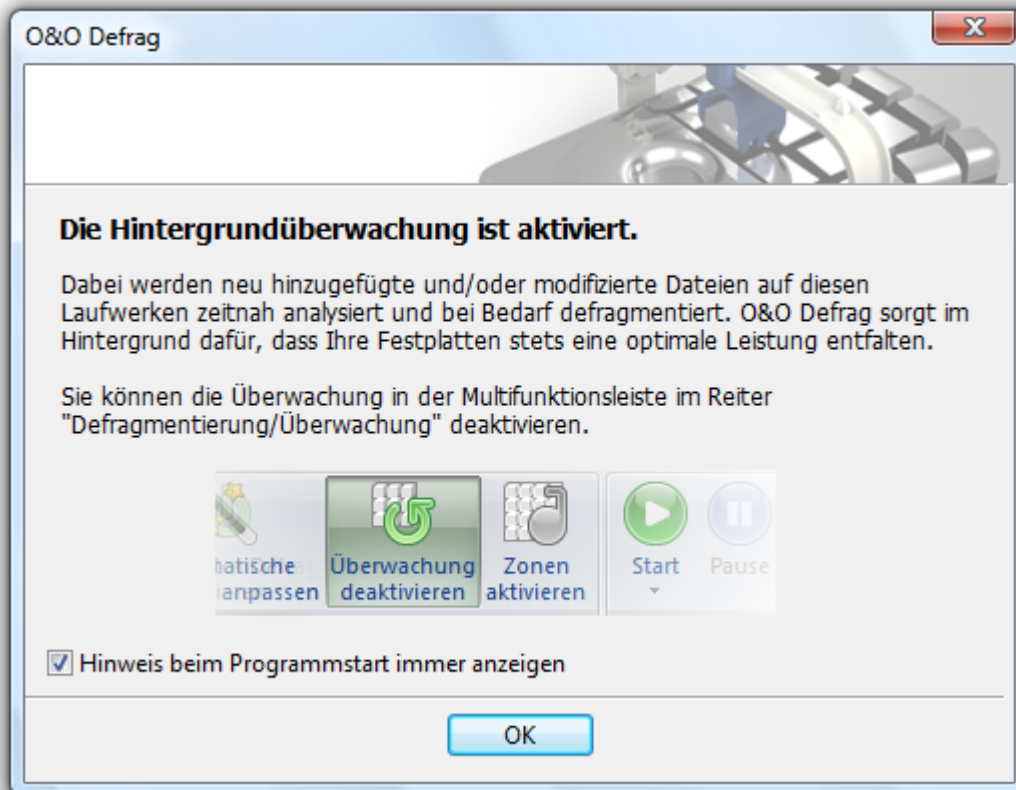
O&O Defrag

Die Hintergrundüberwachung ist aktiviert.

Dabei werden neu hinzugefügte und/oder modifizierte Dateien auf diesen Laufwerken zeitnah analysiert und bei Bedarf defragmentiert. O&O Defrag sorgt im Hintergrund dafür, dass Ihre Festplatten stets eine optimale Leistung entfalten.

Sie können die Überwachung in der Multifunktionsleiste im Reiter "Defragmentierung/Überwachung" deaktivieren.

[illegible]atische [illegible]anpassen
Überwachung deaktivieren
Zonen aktivieren
Start
Pause

Hinweis beim Programmstart immer anzeigen

OK